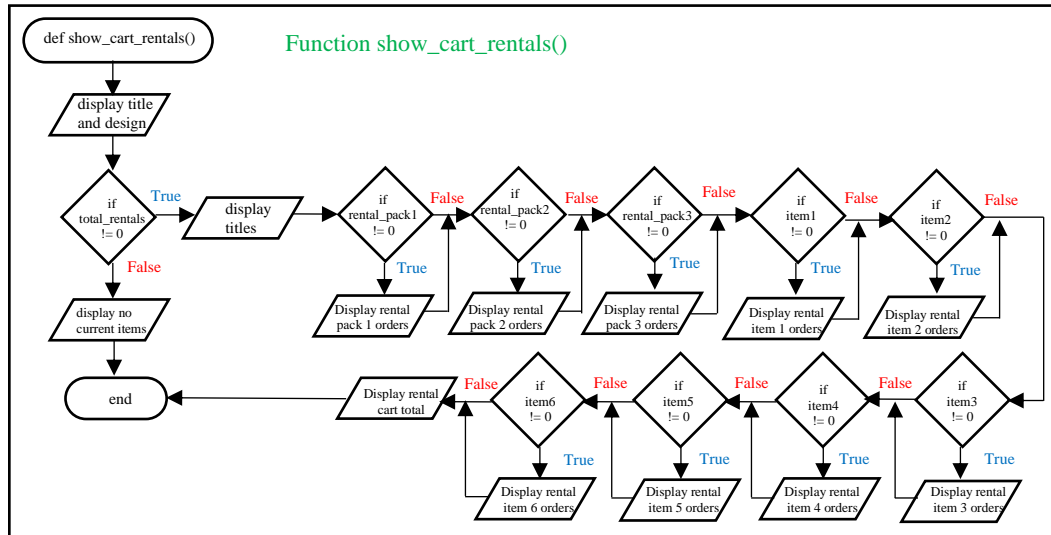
def show_cart_rentals()

Function show_cart_rentals()

display title and design

if total_rentals != 0

True

False

display no current items

end

display titles

if rental_pack1 != 0

True

Display rental pack 1 orders

False

if rental_pack2 != 0

True

Display rental pack 2 orders

False

if rental_pack3 != 0

True

Display rental pack 3 orders

False

if item1 != 0

True

Display rental item 1 orders

False

if item2 != 0

True

Display rental item 2 orders

False

if item3 != 0

True

Display rental item 3 orders

False

if item4 != 0

True

Display rental item 4 orders

False

if item5 != 0

True

Display rental item 5 orders

False

if item6 != 0

True

Display rental item 6 orders

False

Display rental cart total